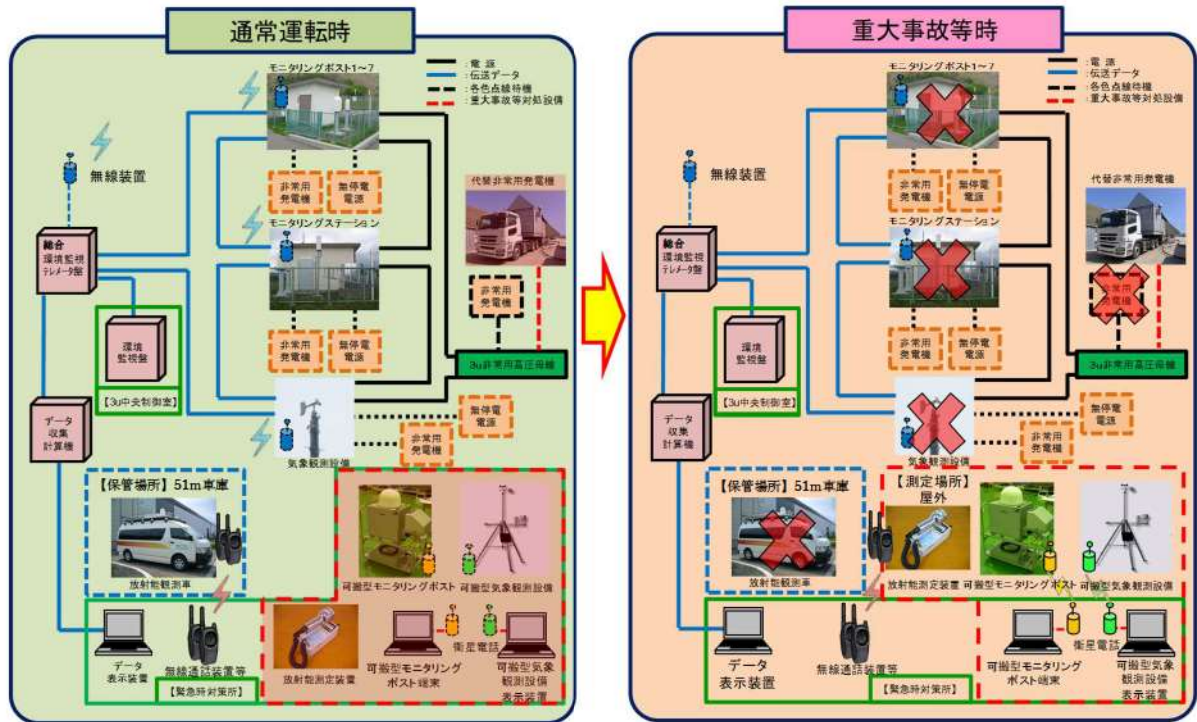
通常運転時

:電源
:伝送データ
:各色点線待機
:重大事故等対処設備

モニタリングポスト1~7

無線装置

非常用発電機
無停電電源

モニタリングステーション

代替非常用発電機

総合環境監視テレメータ盤

非常用発電機

非常用発電機
無停電電源

環境監視盤

3u非常用高圧母線

【3u中央制御室】

データ収集計算機

無停電電源

非常用発電機

気象観測設備

【保管場所】51m車庫

放射能観測車

可搬型モニタリングポスト
可搬型気象観測設備

データ表示装置
無線通話装置等
【緊急時対策所】

放射能測定装置
可搬型モニタリングポスト端末
衛星電話
可搬型気象観測設備表示装置

重大事故等時

:電源
:伝送データ
:各色点線待機
:重大事故等対処設備

モニタリングポスト1~7

無線装置

非常用発電機
無停電電源

モニタリングステーション

代替非常用発電機

総合環境監視テレメータ盤

非常用発電機

非常用発電機
無停電電源

環境監視盤

3u非常用高圧母線

【3u中央制御室】

データ収集計算機

無停電電源

非常用発電機

気象観測設備

【保管場所】51m車庫

放射能観測車

【測定場所】屋外

放射能測定装置
可搬型モニタリングポスト
可搬型気象観測設備

データ表示装置
無線通話装置等
【緊急時対策所】

可搬型モニタリングポスト端末
衛星電話
可搬型気象観測設備表示装置